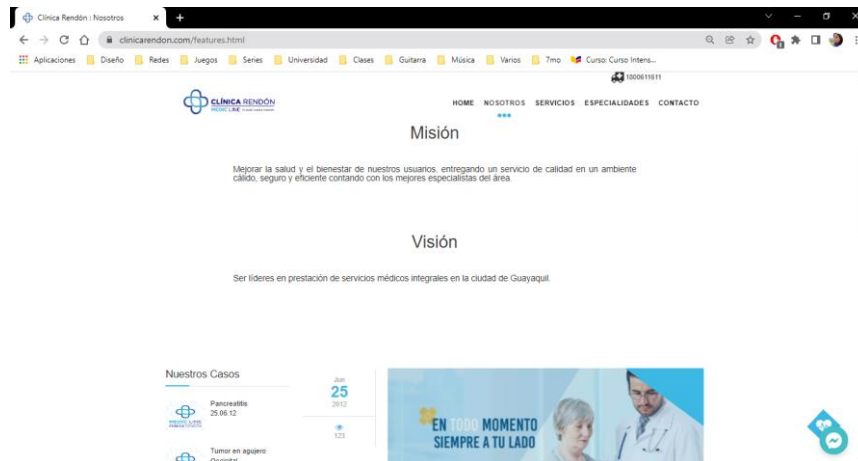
Clínica Rendón | Nosotros
clinicarendon.com/features.html
Aplicaciones Diseño Redes Juegos Series Universidad Clases Guitarra Música Varios 7mo Curso: Curso Intens...
1800611611
CLÍNICA RENDÓN
MEDICLIVE
HOME NOSOTROS SERVICIOS ESPECIALIDADES CONTACTO

Misión

Mejorar la salud y el bienestar de nuestros usuarios, entregando un servicio de calidad en un ambiente cálido, seguro y eficiente contando con los mejores especialistas del área.

Visión

Ser líderes en prestación de servicios médicos integrales en la ciudad de Guayaquil.

Nuestros Casos

Pancreatitis
25.06.12

Tumor en agujero
Occipital

Jun
25
2012
123

EN TODO MOMENTO
SIEMPRE A TU LADO